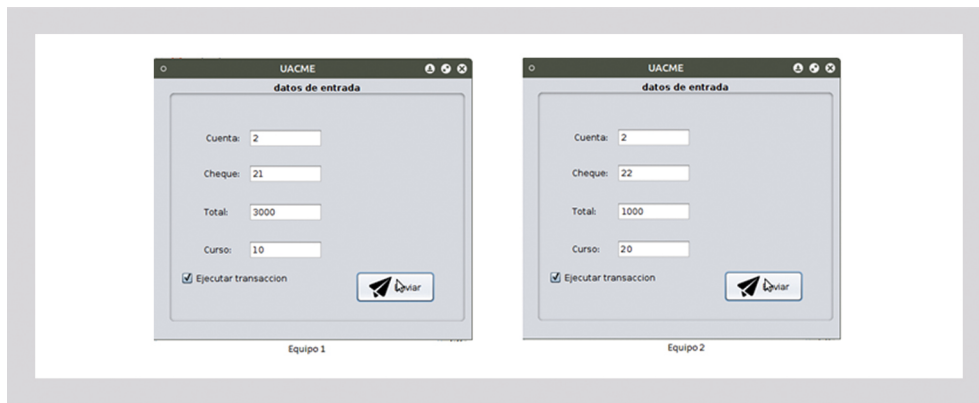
UACME

datos de entrada

Cuenta: 2

Cheque: 21

Total: 3000

Curso: 10

Ejecutar transaccion

Enviar

Equipo 1

UACME

datos de entrada

Cuenta: 2

Cheque: 22

Total: 1000

Curso: 20

Ejecutar transaccion

Enviar

Equipo 2